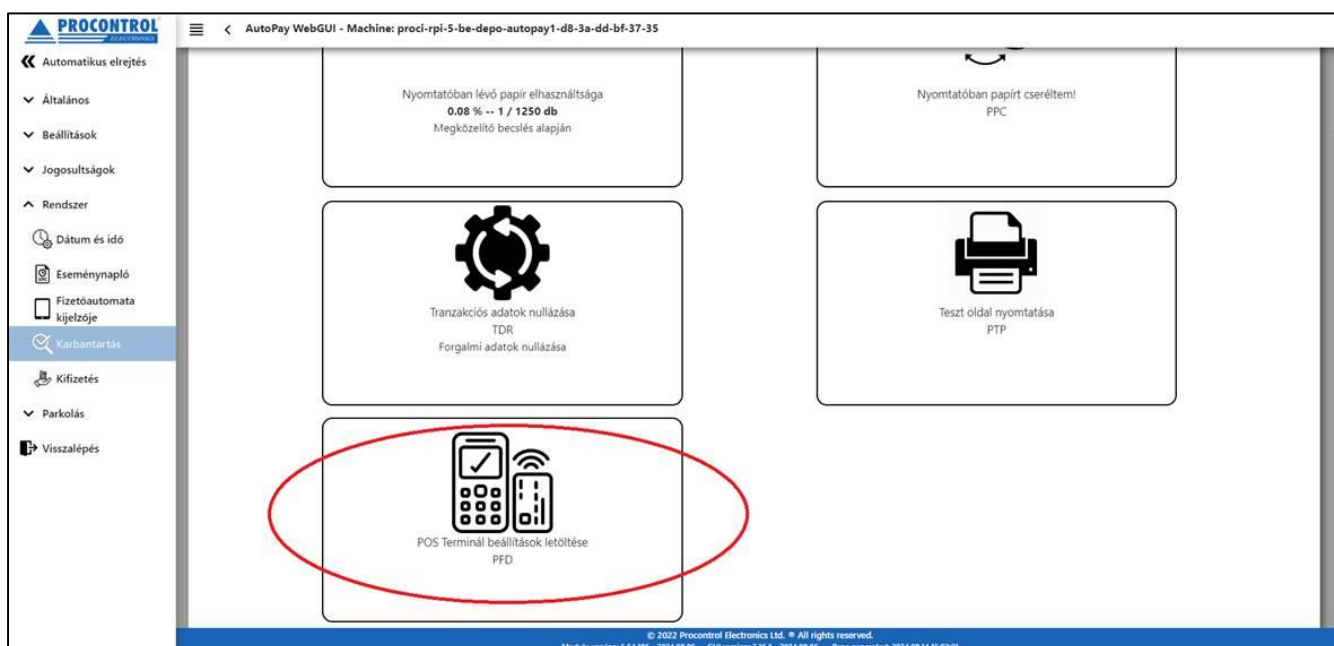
PROCONTROL
ELECTRONICS

AutoPay WebGUI - Machine: proci-rpi-5-be-depo-autopay1-d8-3a-dd-bf-37-35

Automatikus elrejtés
Általános
Beállítások
Jogosultságok
Rendszer
Dátum és idő
Eseménynapló
Fizetőautomata kijelzője
Karbantartás
Kifizetés
Parkolás
Visszalépés

Nyomtatóban lévő papír elhasználtsága
0.08 % -- 1 / 1250 db
Megközelítő becslés alapján

Nyomtatóban papírt cseréltem!
PPC

Tranzakciós adatok nullázása
TDR
Forgalmi adatok nullázása

Teszt oldal nyomtatása
PTP

POS Terminál beállítások letöltése
PFD

© 2022 Procontrol Electronics Ltd. ® All rights reserved.
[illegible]